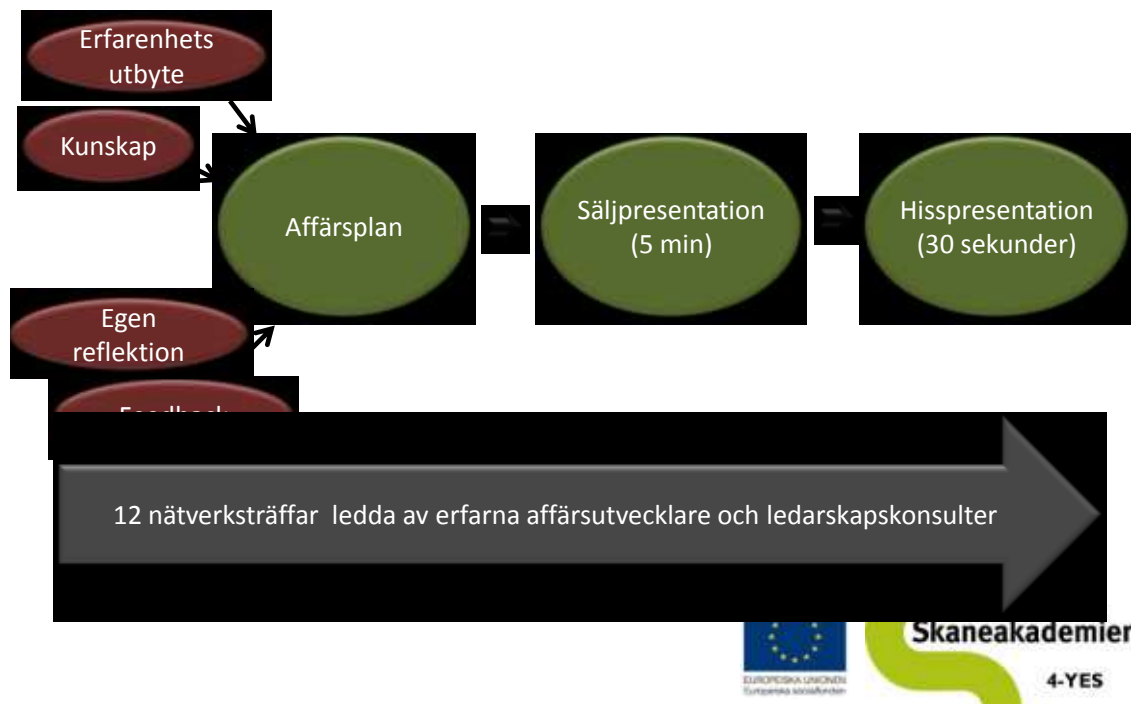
Erfarenhets utbyte

Kunskap

Affärsplan

Säljpresentation (5 min)

Hisspresentation (30 sekunder)

Egen reflektion

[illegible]

12 nätverksträffar ledda av erfarna affärsutvecklare och ledarskapskonsulter

EUROPEISKA UNIONEN
Europeiska socialfonden

Skaneakademier

4-YES